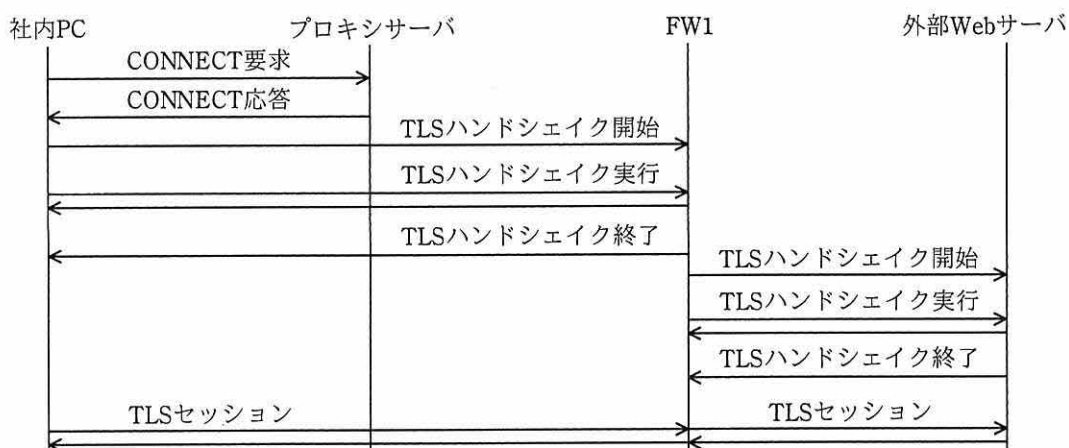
社内PC　プロキシサーバ　FW1　外部Webサーバ

CONNECT要求

CONNECT応答

TLSハンドシェイク開始

TLSハンドシェイク実行

TLSハンドシェイク終了

TLSハンドシェイク開始

TLSハンドシェイク実行

TLSハンドシェイク終了

TLSセッション

TLSセッション